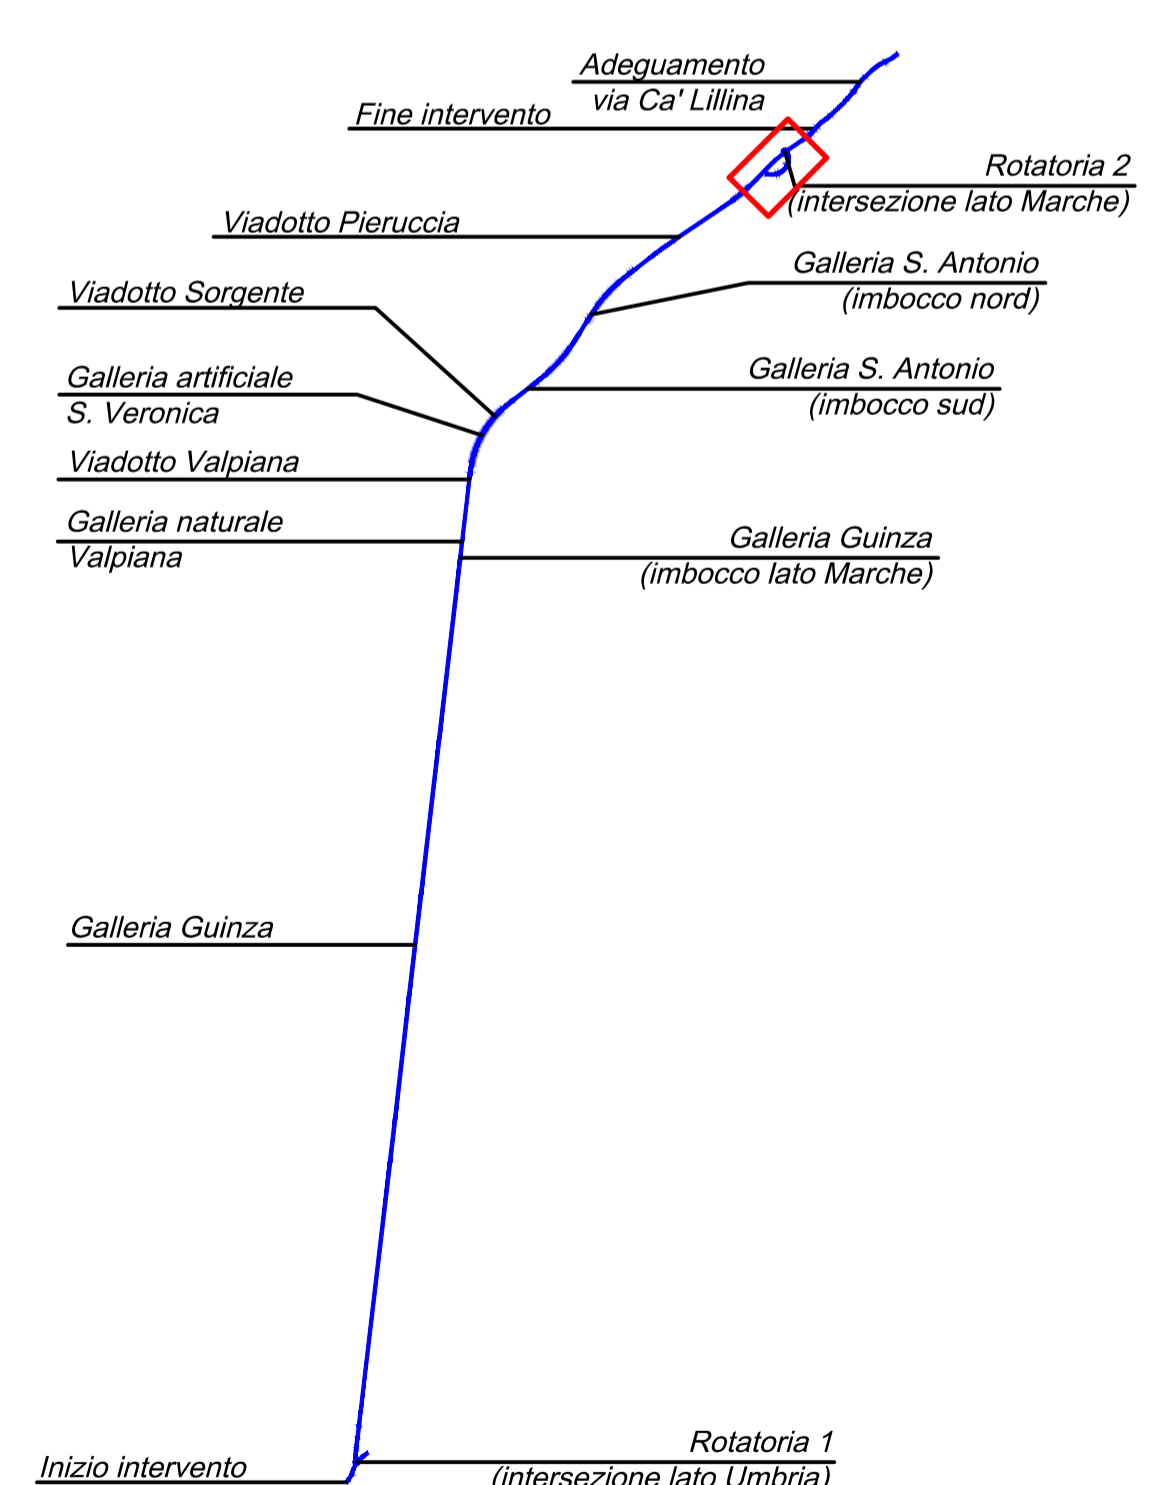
Adeguamento
via Ca' Lillina

Fine intervento

Rotatoria 2
(intersezione lato Marche)

Viadotto Pieruccia

Galleria S. Antonio
(imbocco nord)

Viadotto Sorgente

Galleria artificiale
S. Veronica

Galleria S. Antonio
(imbocco sud)

Viadotto Valpiana

Galleria naturale
Valpiana

Galleria Guinza
(imbocco lato Marche)

Galleria Guinza

Rotatoria 1
(intersezione lato Umbria)

Inizio intervento